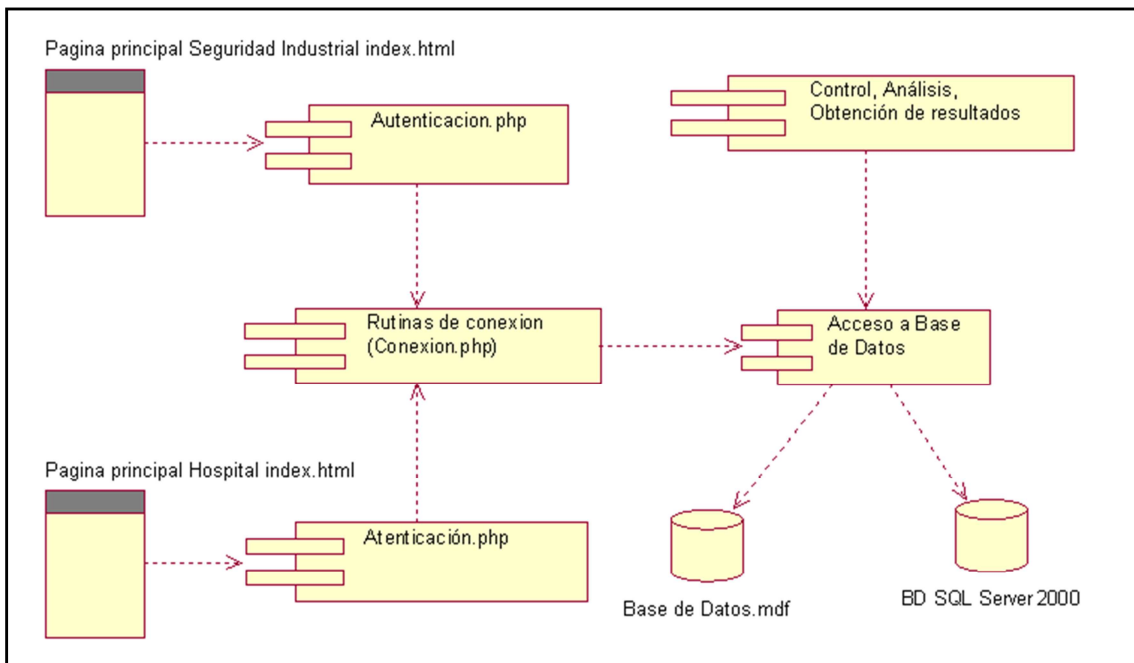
Pagina principal Seguridad Industrial index.html

Autenticacion.php

Control, Análisis, Obtención de resultados

Rutinas de conexion (Conexion.php)

Acceso a Base de Datos

Pagina principal Hospital index.html

Atenticación.php

Base de Datos.mdf

BD SQL Server 2000